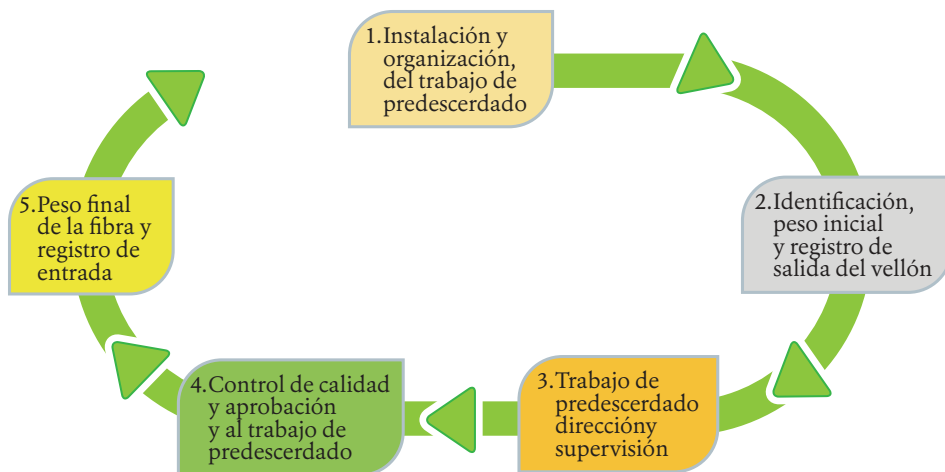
1.Instalación y organización, del trabajo de predescerdado

2.Identificación, peso inicial y registro de salida del vellón

3.Trabajo de predescerdado direccióny supervisión

4.Control de calidad y aprobación y al trabajo de predescerdado

5.Peso final de la fibra y registro de entrada